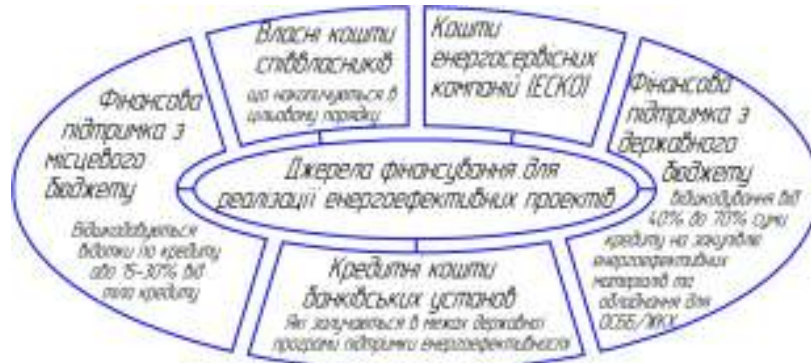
Власні кошти співвласників
що накопичуються в цільовому порядку

Кошти енергосервісних компаній (ЕСКО)

Фінансова підтримка з місцевого бюджету
Відшкодовується відсотки по кредиту або 15-30% від тіла кредиту

Джерела фінансування для реалізації енергоефективних проектів

Фінансова підтримка з державного бюджету
Відшкодування від 40% до 70% суми кредиту на закупівлю енергоефективних матеріалів та обладнання для ОСББ/ЖБК

Кредитні кошти банківських установ
Які залучаються в межах державної програми підтримки енергоефективності